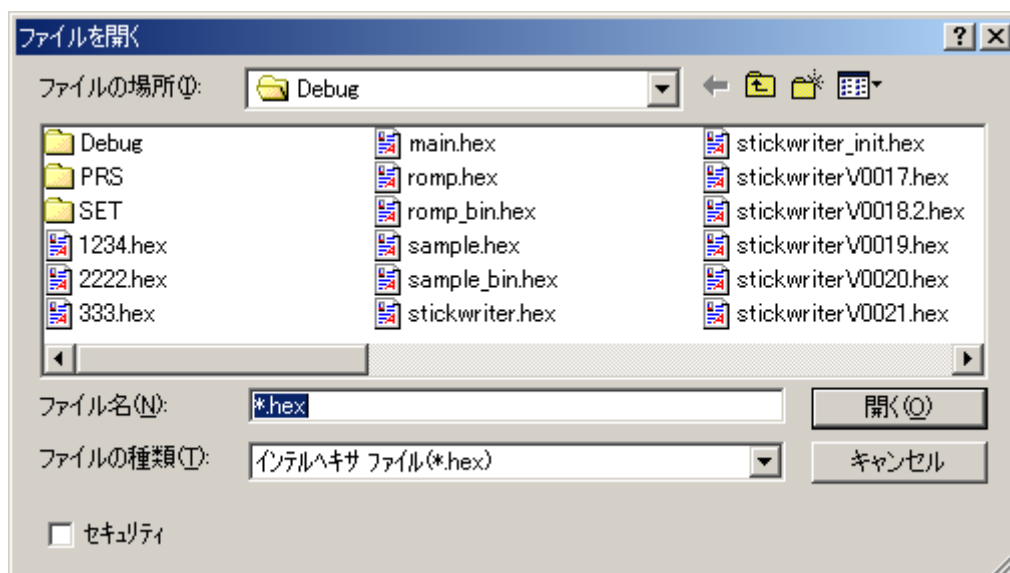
ファイルを開く
?
X

ファイルの場所(I): Debug

Debug
PRS
SET
1234.hex
2222.hex
333.hex

main.hex
romp.hex
romp_bin.hex
sample.hex
sample_bin.hex
stickwriter.hex

stickwriter_init.hex
stickwriterV0017.hex
stickwriterV0018.2.hex
stickwriterV0019.hex
stickwriterV0020.hex
stickwriterV0021.hex

ファイル名(N): *.hex
開く(O)

ファイルの種類(T): インテルヘキサ ファイル(*.hex)
キャンセル

セキュリティ